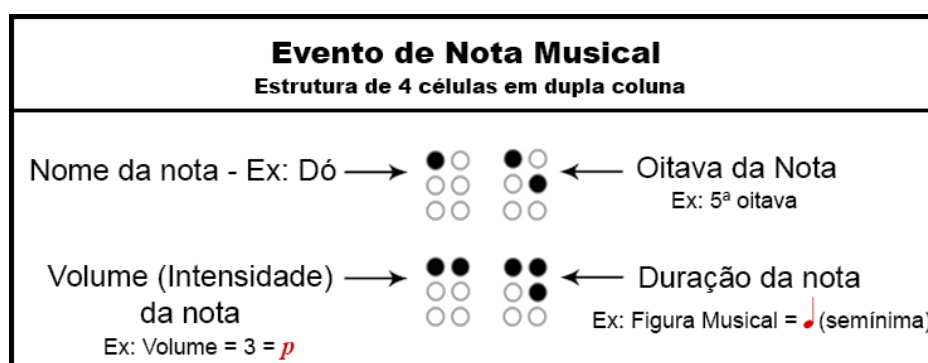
Evento de Nota Musical
Estrutura de 4 células em dupla coluna

Nome da nota - Ex: Dó ⟶

⟵ Oitava da Nota
Ex: 5ª oitava

Volume (Intensidade) ⟶ da nota
Ex: Volume = 3 = *p*

⟵ Duração da nota
Ex: Figura Musical = ♩ (semínima)